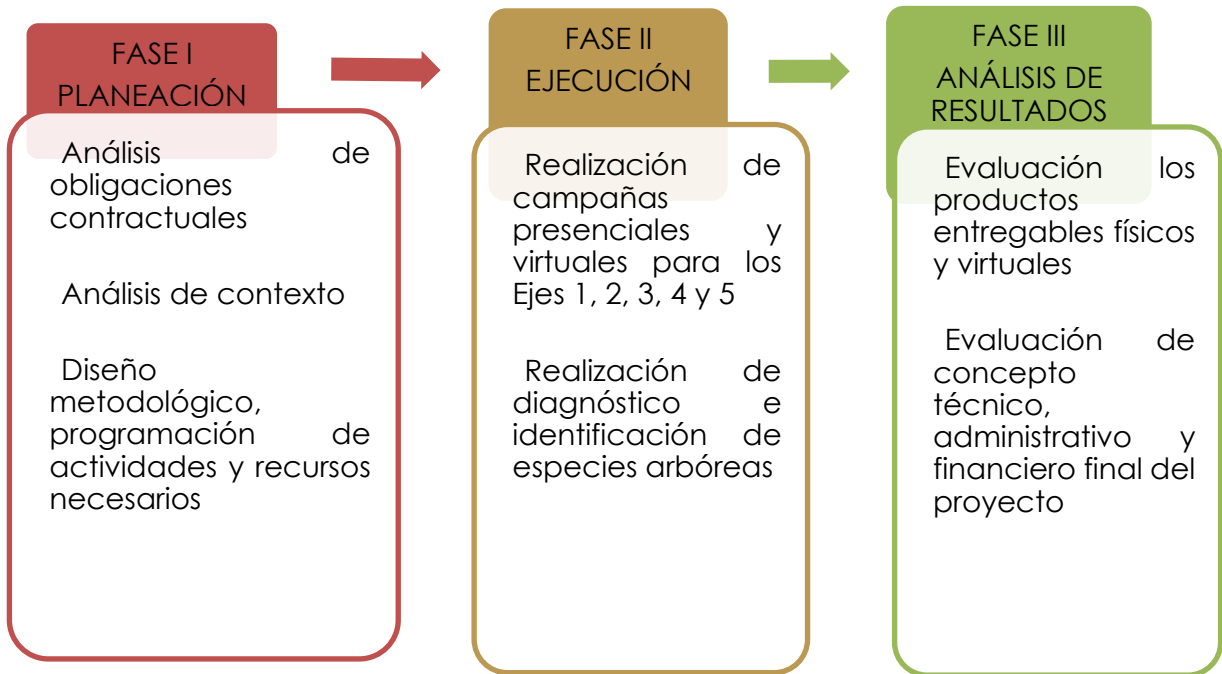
FASE I
PLANEACIÓN

Análisis de obligaciones contractuales

Análisis de contexto

Diseño metodológico, programación de actividades y recursos necesarios

FASE II
EJECUCIÓN

Realización de campañas presenciales y virtuales para los Ejes 1, 2, 3, 4 y 5

Realización de diagnóstico e identificación de especies arbóreas

FASE III
ANÁLISIS DE RESULTADOS

Evaluación los productos entregables físicos y virtuales

Evaluación de concepto técnico, administrativo y financiero final del proyecto